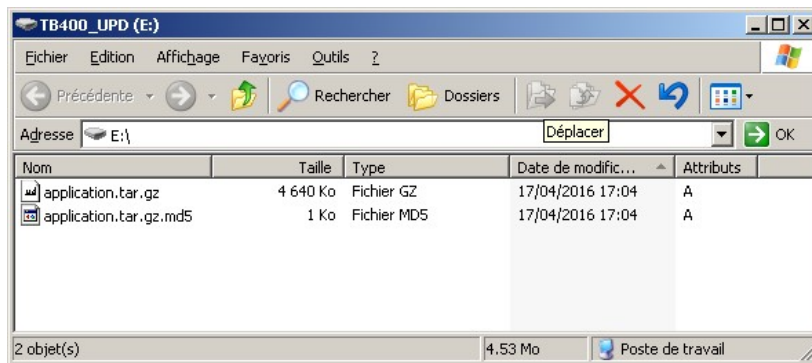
TB400_UPD (E:)

Fichier Edition Affichage Favoris Outils ?

Précédente Rechercher Dossiers

Déplacer

Adresse E:\ OK

| Nom | Taille | Type | Date de modific... | Attributs |
|---|---|---|---|---|
| application.tar.gz | 4 640 Ko | Fichier GZ | 17/04/2016 17:04 | A |
| application.tar.gz.md5 | 1 Ko | Fichier MD5 | 17/04/2016 17:04 | A |

2 objet(s) 4.53 Mo Poste de travail